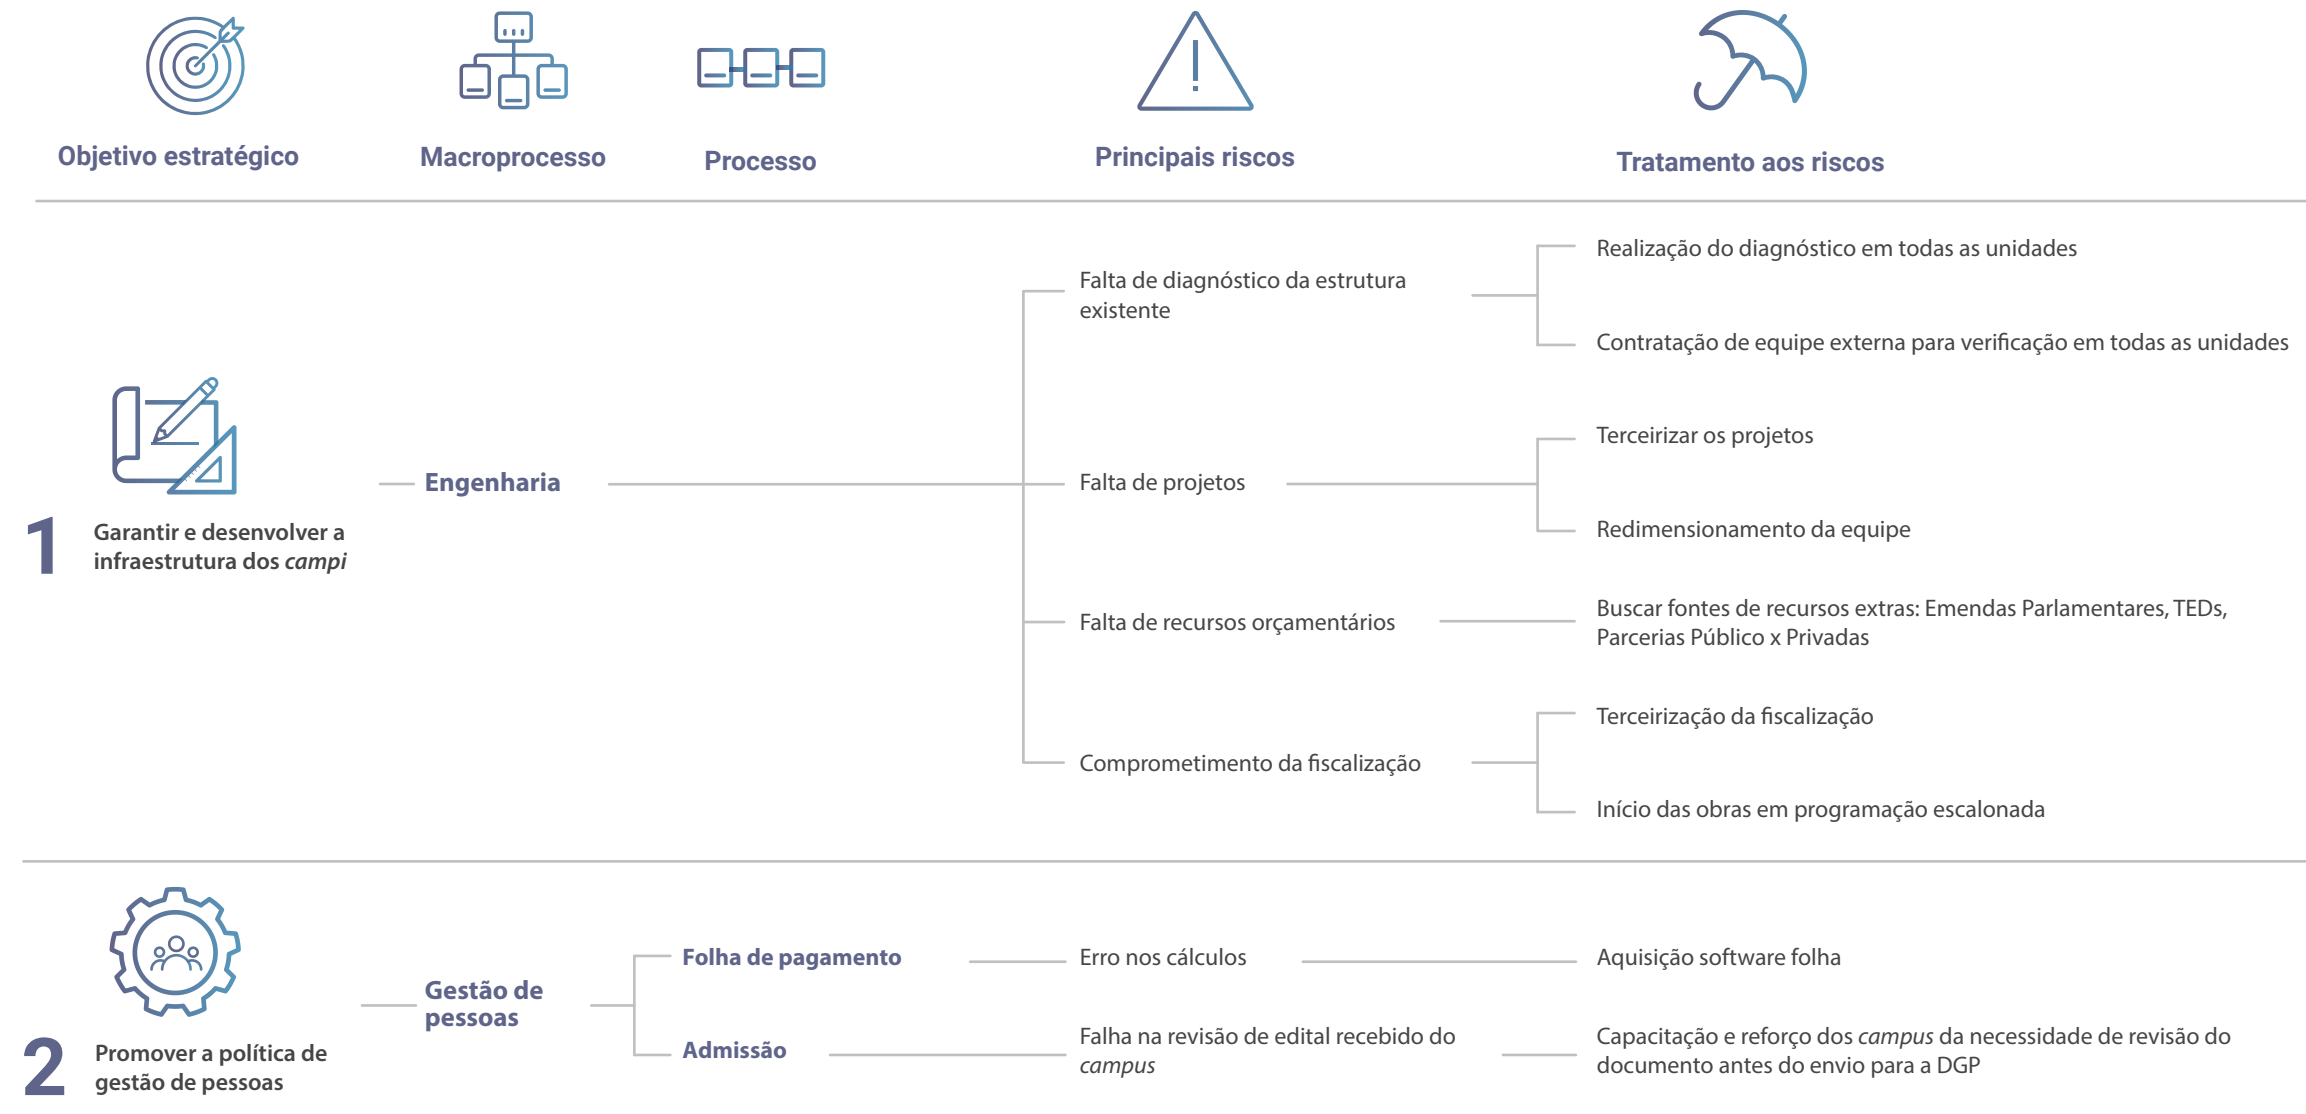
Objetivo estratégico

Macroprocesso

Processo

Principais riscos

Tratamento aos riscos

1 Garantir e desenvolver a infraestrutura dos *campi*

Engenharia

Falta de diagnóstico da estrutura existente

Realização do diagnóstico em todas as unidades

Contratação de equipe externa para verificação em todas as unidades

Falta de projetos

Terceirizar os projetos

Redimensionamento da equipe

Falta de recursos orçamentários

Buscar fontes de recursos extras: Emendas Parlamentares, TEDs, Parcerias Público x Privadas

Comprometimento da fiscalização

Terceirização da fiscalização

Início das obras em programação escalonada

2 Promover a política de gestão de pessoas

Gestão de pessoas

Folha de pagamento

Erro nos cálculos

Aquisição software folha

Admissão

Falha na revisão de edital recebido do *campus*

Capacitação e reforço dos *campus* da necessidade de revisão do documento antes do envio para a DGP